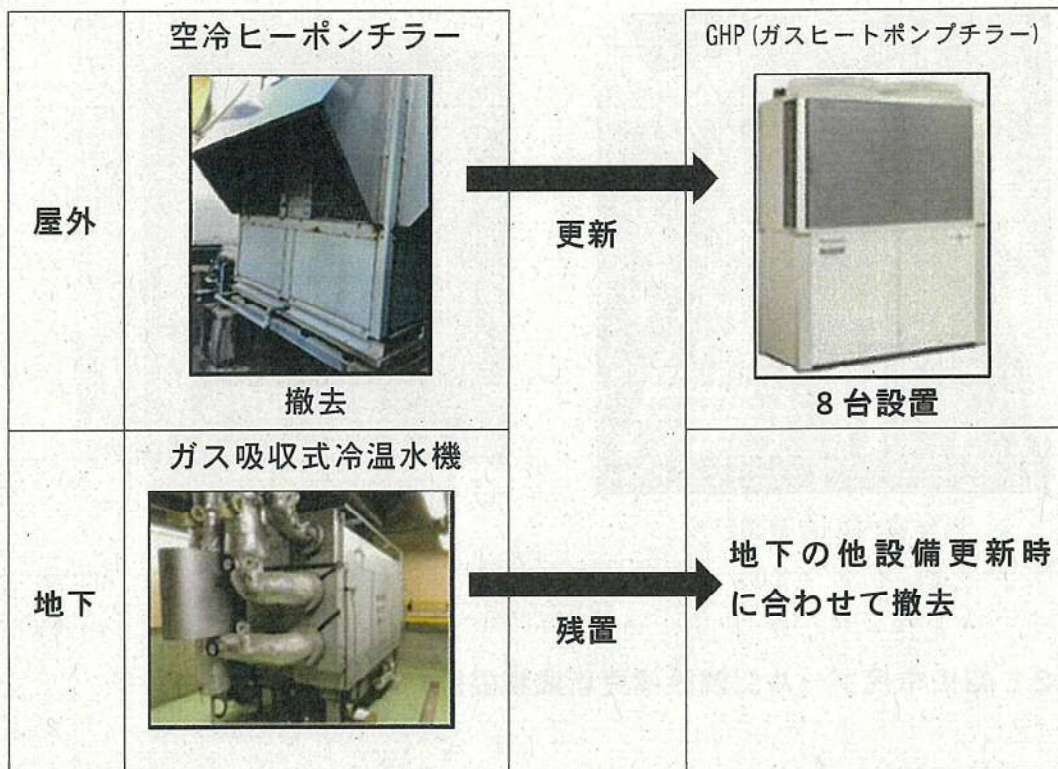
| | 空冷ヒーポンチラー 撤去 | | GHP (ガスヒートポンプチラー) 8台設置 |
|---|---|---|---|
| 屋外 | 空冷ヒーポンチラー<br>撤去 | 更新 | GHP (ガスヒートポンプチラー)<br>8台設置 |
| 地下 | ガス吸収式冷温水機 | 残置 | 地下の他設備更新時に合わせて撤去 |